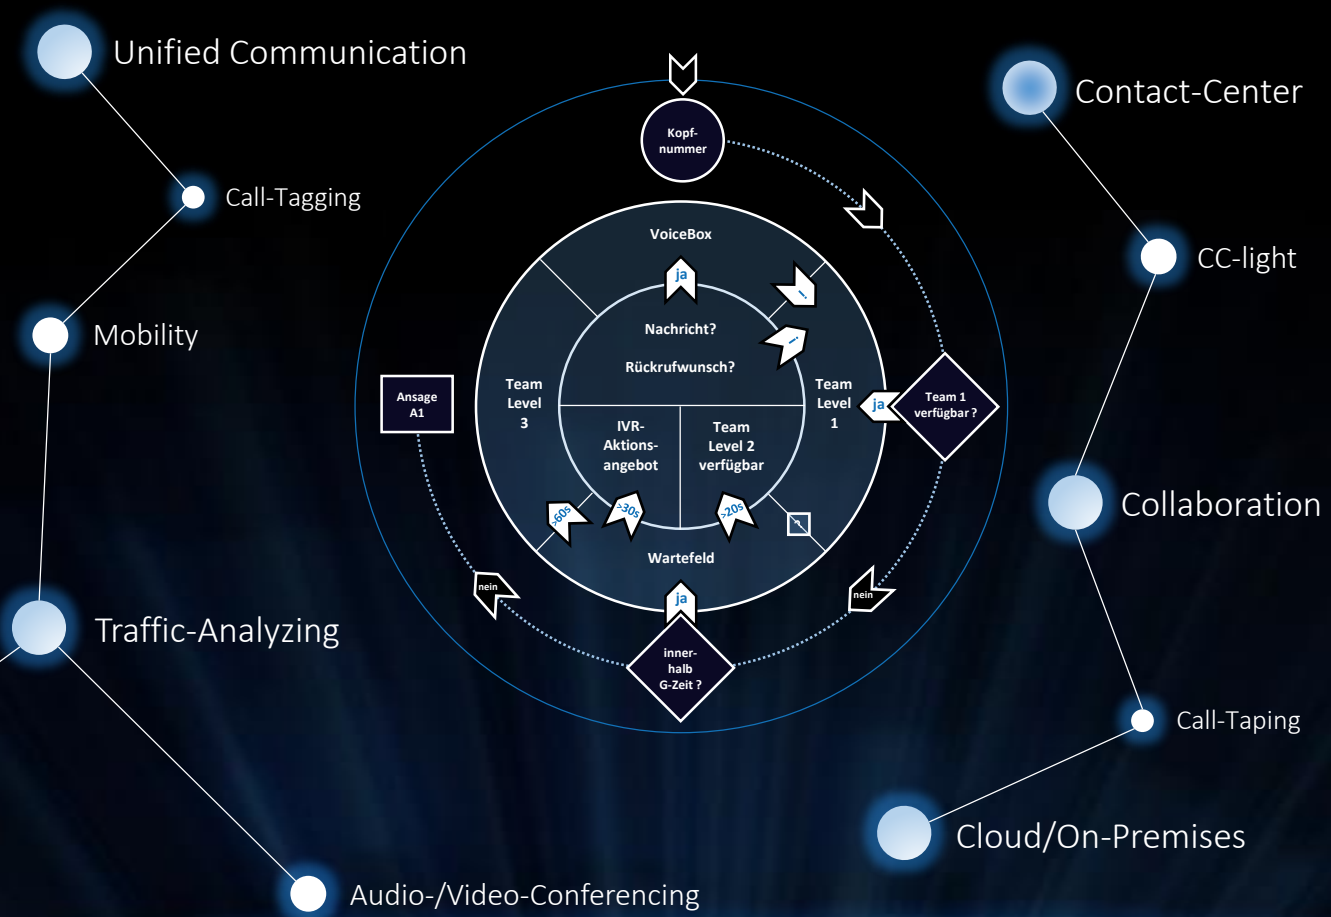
Unified Communication

Call-Tagging

Mobility

Traffic-Analyzing

Audio-/Video-Conferencing

Contact-Center

CC-light

Collaboration

Call-Taping

Cloud/On-Premises

Kopfnummer

VoiceBox

ja

Nachricht?

Rückrufwunsch?

Team Level 3

Team Level 1

ja

Team 1 verfügbar ?

Ansage A1

IVR-Aktionsangebot

Team Level 2 verfügbar

>60s

>30s

>20s

Wartefeld

nein

nein

ja

innerhalb G-Zeit ?